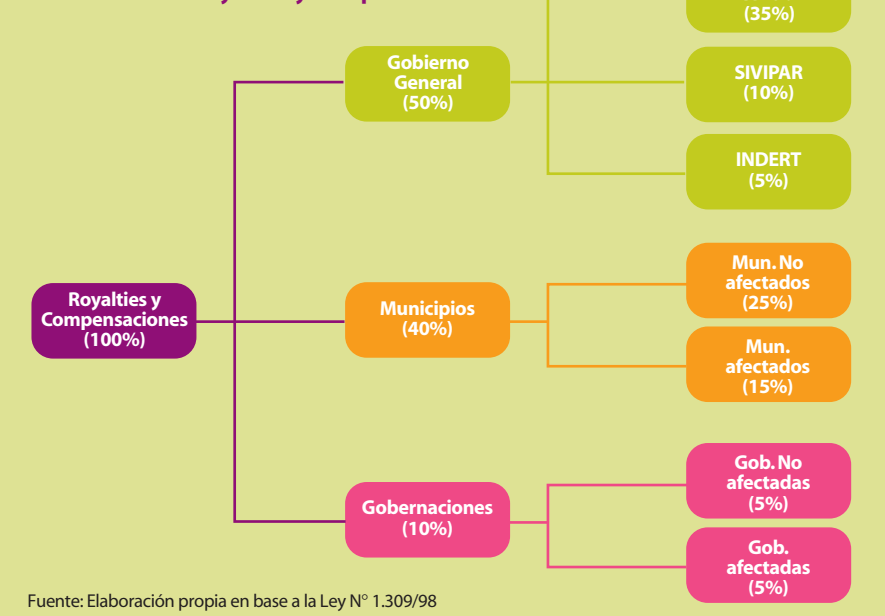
(35%)

Gobierno General (50%)

SIVIPAR (10%)

INDERT (5%)

Royalties y Compensaciones (100%)

Municipios (40%)

Mun. No afectados (25%)

Mun. afectados (15%)

Gobernaciones (10%)

Gob. No afectadas (5%)

Gob. afectadas (5%)

Fuente: Elaboración propia en base a la Ley N° 1.309/98